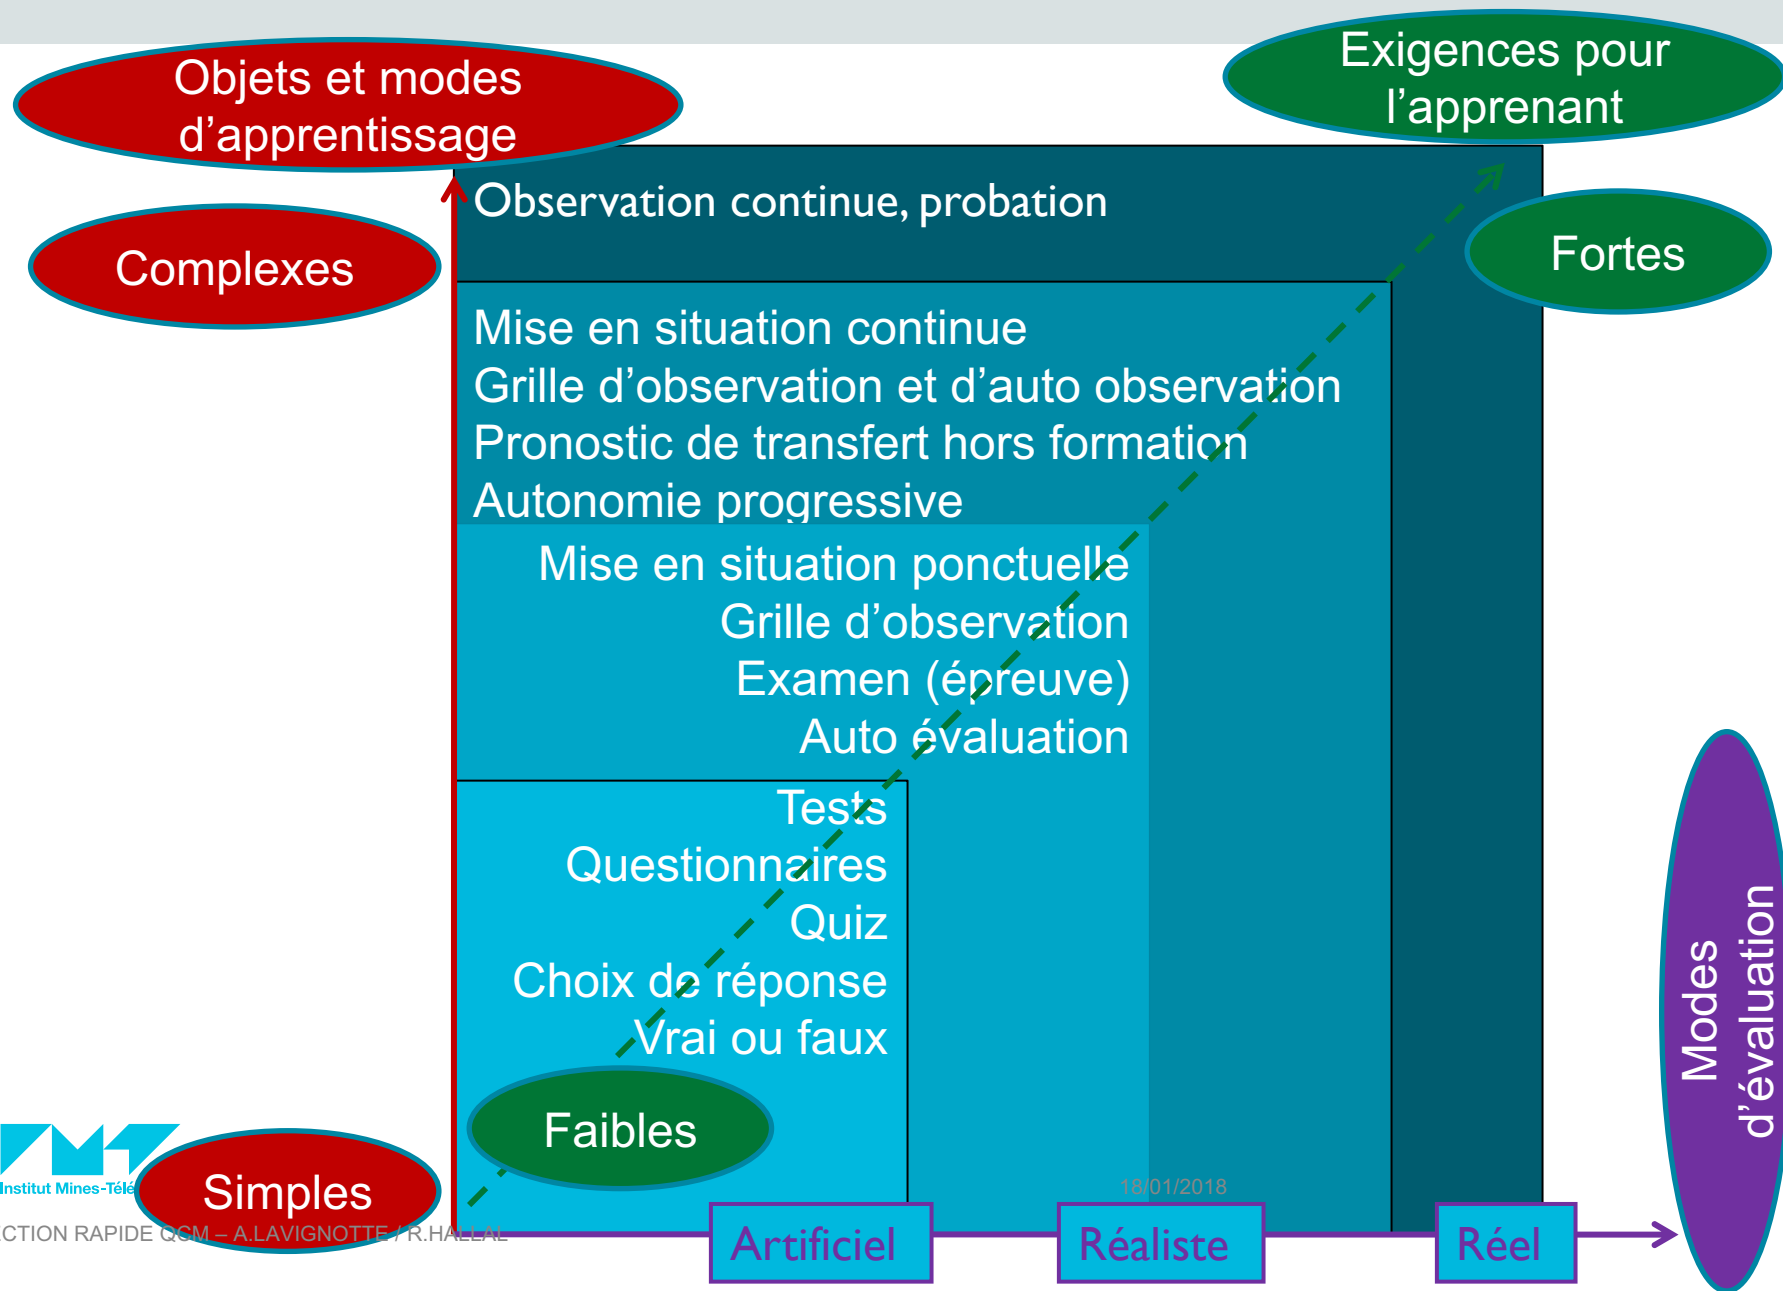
Objets et modes d'apprentissage

Exigences pour l'apprenant

Complexes

Observation continue, probation

Fortes

Mise en situation continue
Grille d'observation et d'auto observation
Pronostic de transfert hors formation
Autonomie progressive

Mise en situation ponctuelle
Grille d'observation
Examen (épreuve)
Auto évaluation

Tests
Questionnaires
Quiz
Choix de réponse
Vrai ou faux

Faibles

Modes d'évaluation

Institut Mines-Télé

Simples

CTION RAPIDE QCM – A.LAVIGNOTTE / R.HALLAL

18/01/2018

Artificiel

Réaliste

Réel